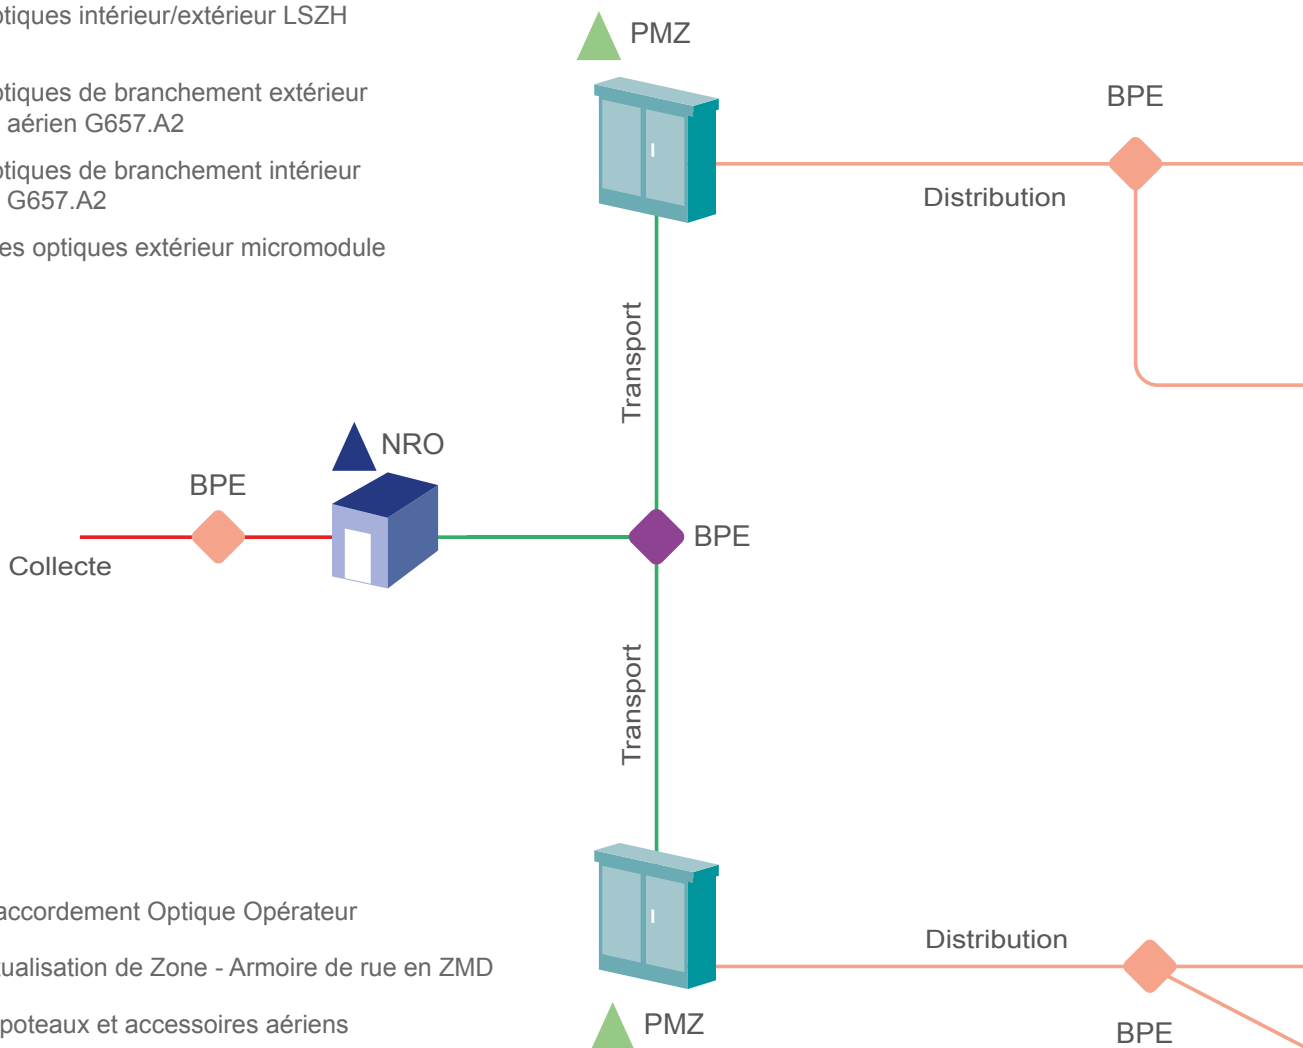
ptiques intérieur/extérieur LSZH

ptiques de branchement extérieur aérien G657.A2

ptiques de branchement intérieur G657.A2

es optiques extérieur micromodule

PMZ

BPE

Distribution

Transport

NRO

BPE

BPE

Collecte

Transport

accordement Optique Opérateur

ualisation de Zone - Armoire de rue en ZMD

poteaux et accessoires aériens

Distribution

PMZ

BPE